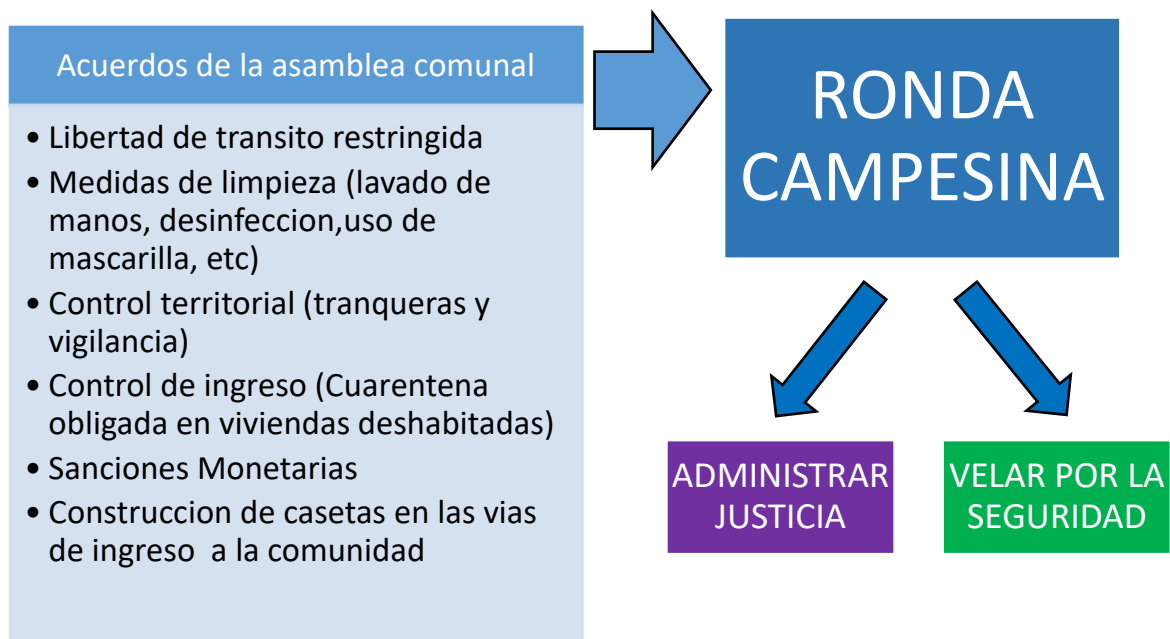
Acuerdos de la asamblea comunal

• Libertad de transito restringida
• Medidas de limpieza (lavado de manos, desinfeccion,uso de mascarilla, etc)
• Control territorial (tranqueras y vigilancia)
• Control de ingreso (Cuarentena obligada en viviendas deshabitadas)
• Sanciones Monetarias
• Construccion de casetas en las vias de ingreso a la comunidad

RONDA CAMPESINA

ADMINISTRAR JUSTICIA

VELAR POR LA SEGURIDAD